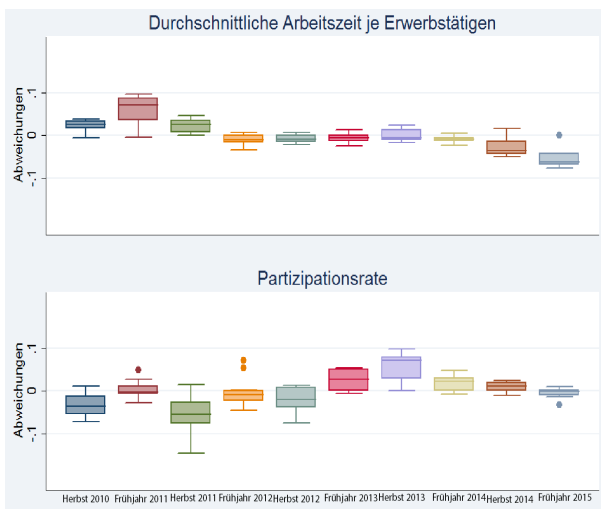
Durchschnittliche Arbeitszeit je Erwerbstätigen

Abweichungen

.1

0

-.1

Partizipationsrate

Abweichungen

.1

0

-.1

Herbst 2010
Frühjahr 2011
Herbst 2011
Frühjahr 2012
Herbst 2012
Frühjahr 2013
Herbst 2013
Frühjahr 2014
Herbst 2014
Frühjahr 2015